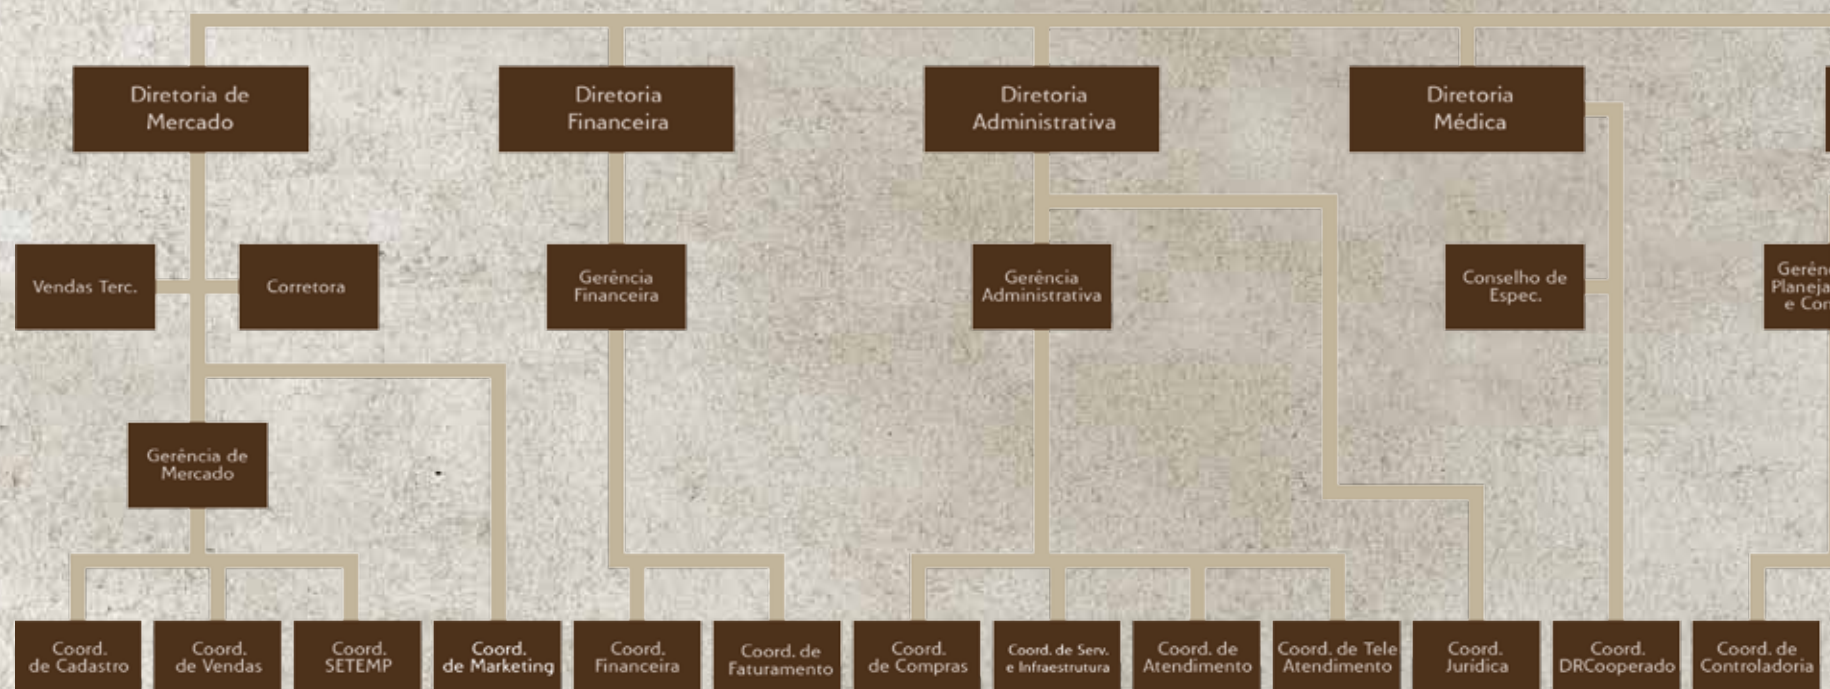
Diretoria de Mercado

Diretoria Financeira

Diretoria Administrativa

Diretoria Médica

Vendas Terc.

Corretora

Gerência Financeira

Gerência Administrativa

Conselho de Espec.

Gerên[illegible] Planeja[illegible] e Con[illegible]

Gerência de Mercado

Coord. de Cadastro

Coord. de Vendas

Coord. SETEMP

Coord. de Marketing

Coord. Financeira

Coord. de Faturamento

Coord. de Compras

Coord. de Serv. e Infraestrutura

Coord. de Atendimento

Coord. de Tele Atendimento

Coord. Jurídica

Coord. DRCooperado

Coord. de Controladoria